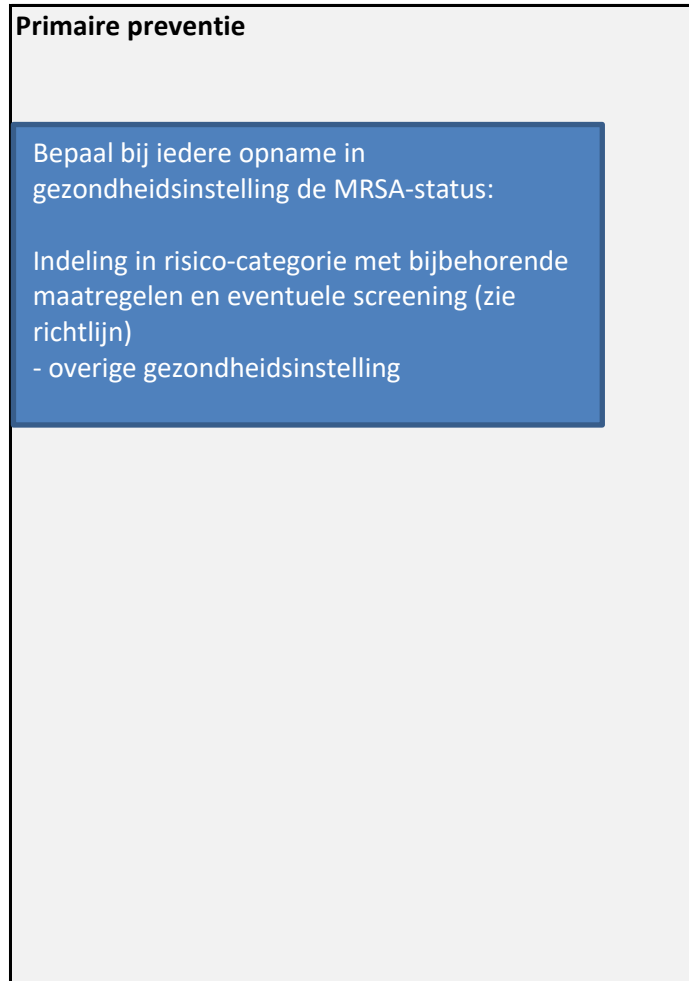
Primaire preventie

Bepaal bij iedere opname in gezondheidsinstelling de MRSA-status:

Indeling in risico-categorie met bijbehorende maatregelen en eventuele screening (zie richtlijn)
- overige gezondheidsinstelling